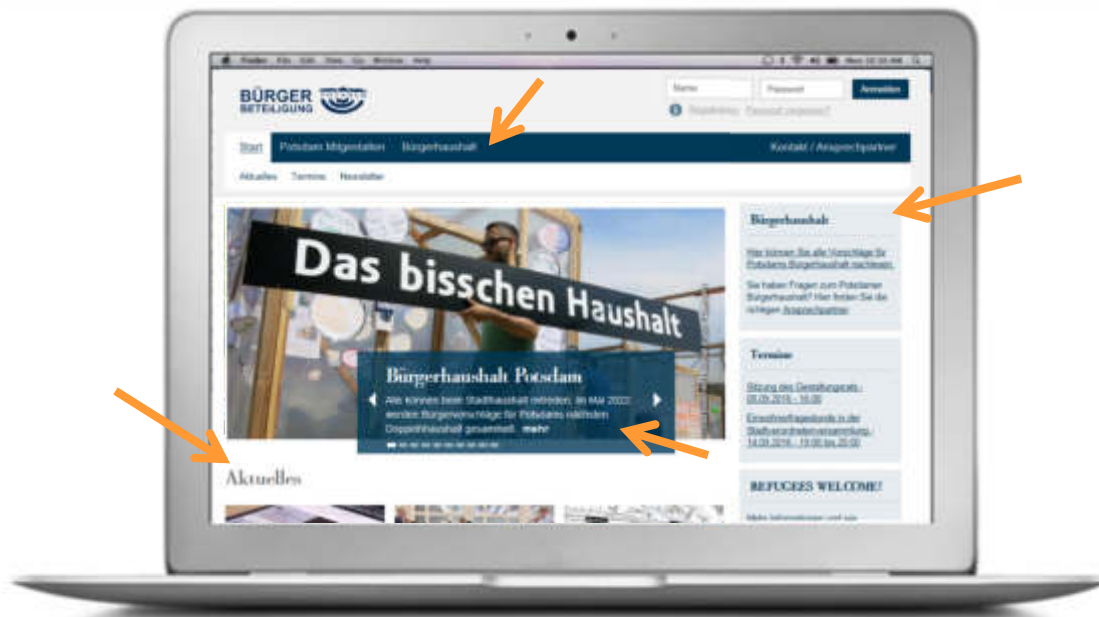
Finder File Edit View Go Window Help

BÜRGER BETEILIGUNG

Name
Passwort
Anmelden
Registrieren Passwort vergessen?

Start Potsdam Mitgestalten Bürgerhaushalt Kontakt / Ansprechpartner

Aktuelles Termine Newsletter

Das bisschen Haushalt

Bürgerhaushalt Potsdam

Alle können beim Stadthaushalt mitreden. Im Mai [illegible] werden Bürgervorschläge für Potsdams nächsten Doppelhaushalt gesammelt. mehr

Aktuelles

Bürgerhaushalt

Hier können Sie alle Vorschläge für Potsdams Bürgerhaushalt nachlesen.

Sie haben Fragen zum Potsdamer Bürgerhaushalt? Hier finden Sie die richtigen Ansprechpartner.

Termine

Sitzung des Gestaltungsrats - 08.09.2016 - 16:00

Einwohnerfragestunde in der Stadtverordnetenversammlung - 14.09.2016 - 19:00 bis 20:00

REFUGEES WELCOME!

Mehr Informationen und wie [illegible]